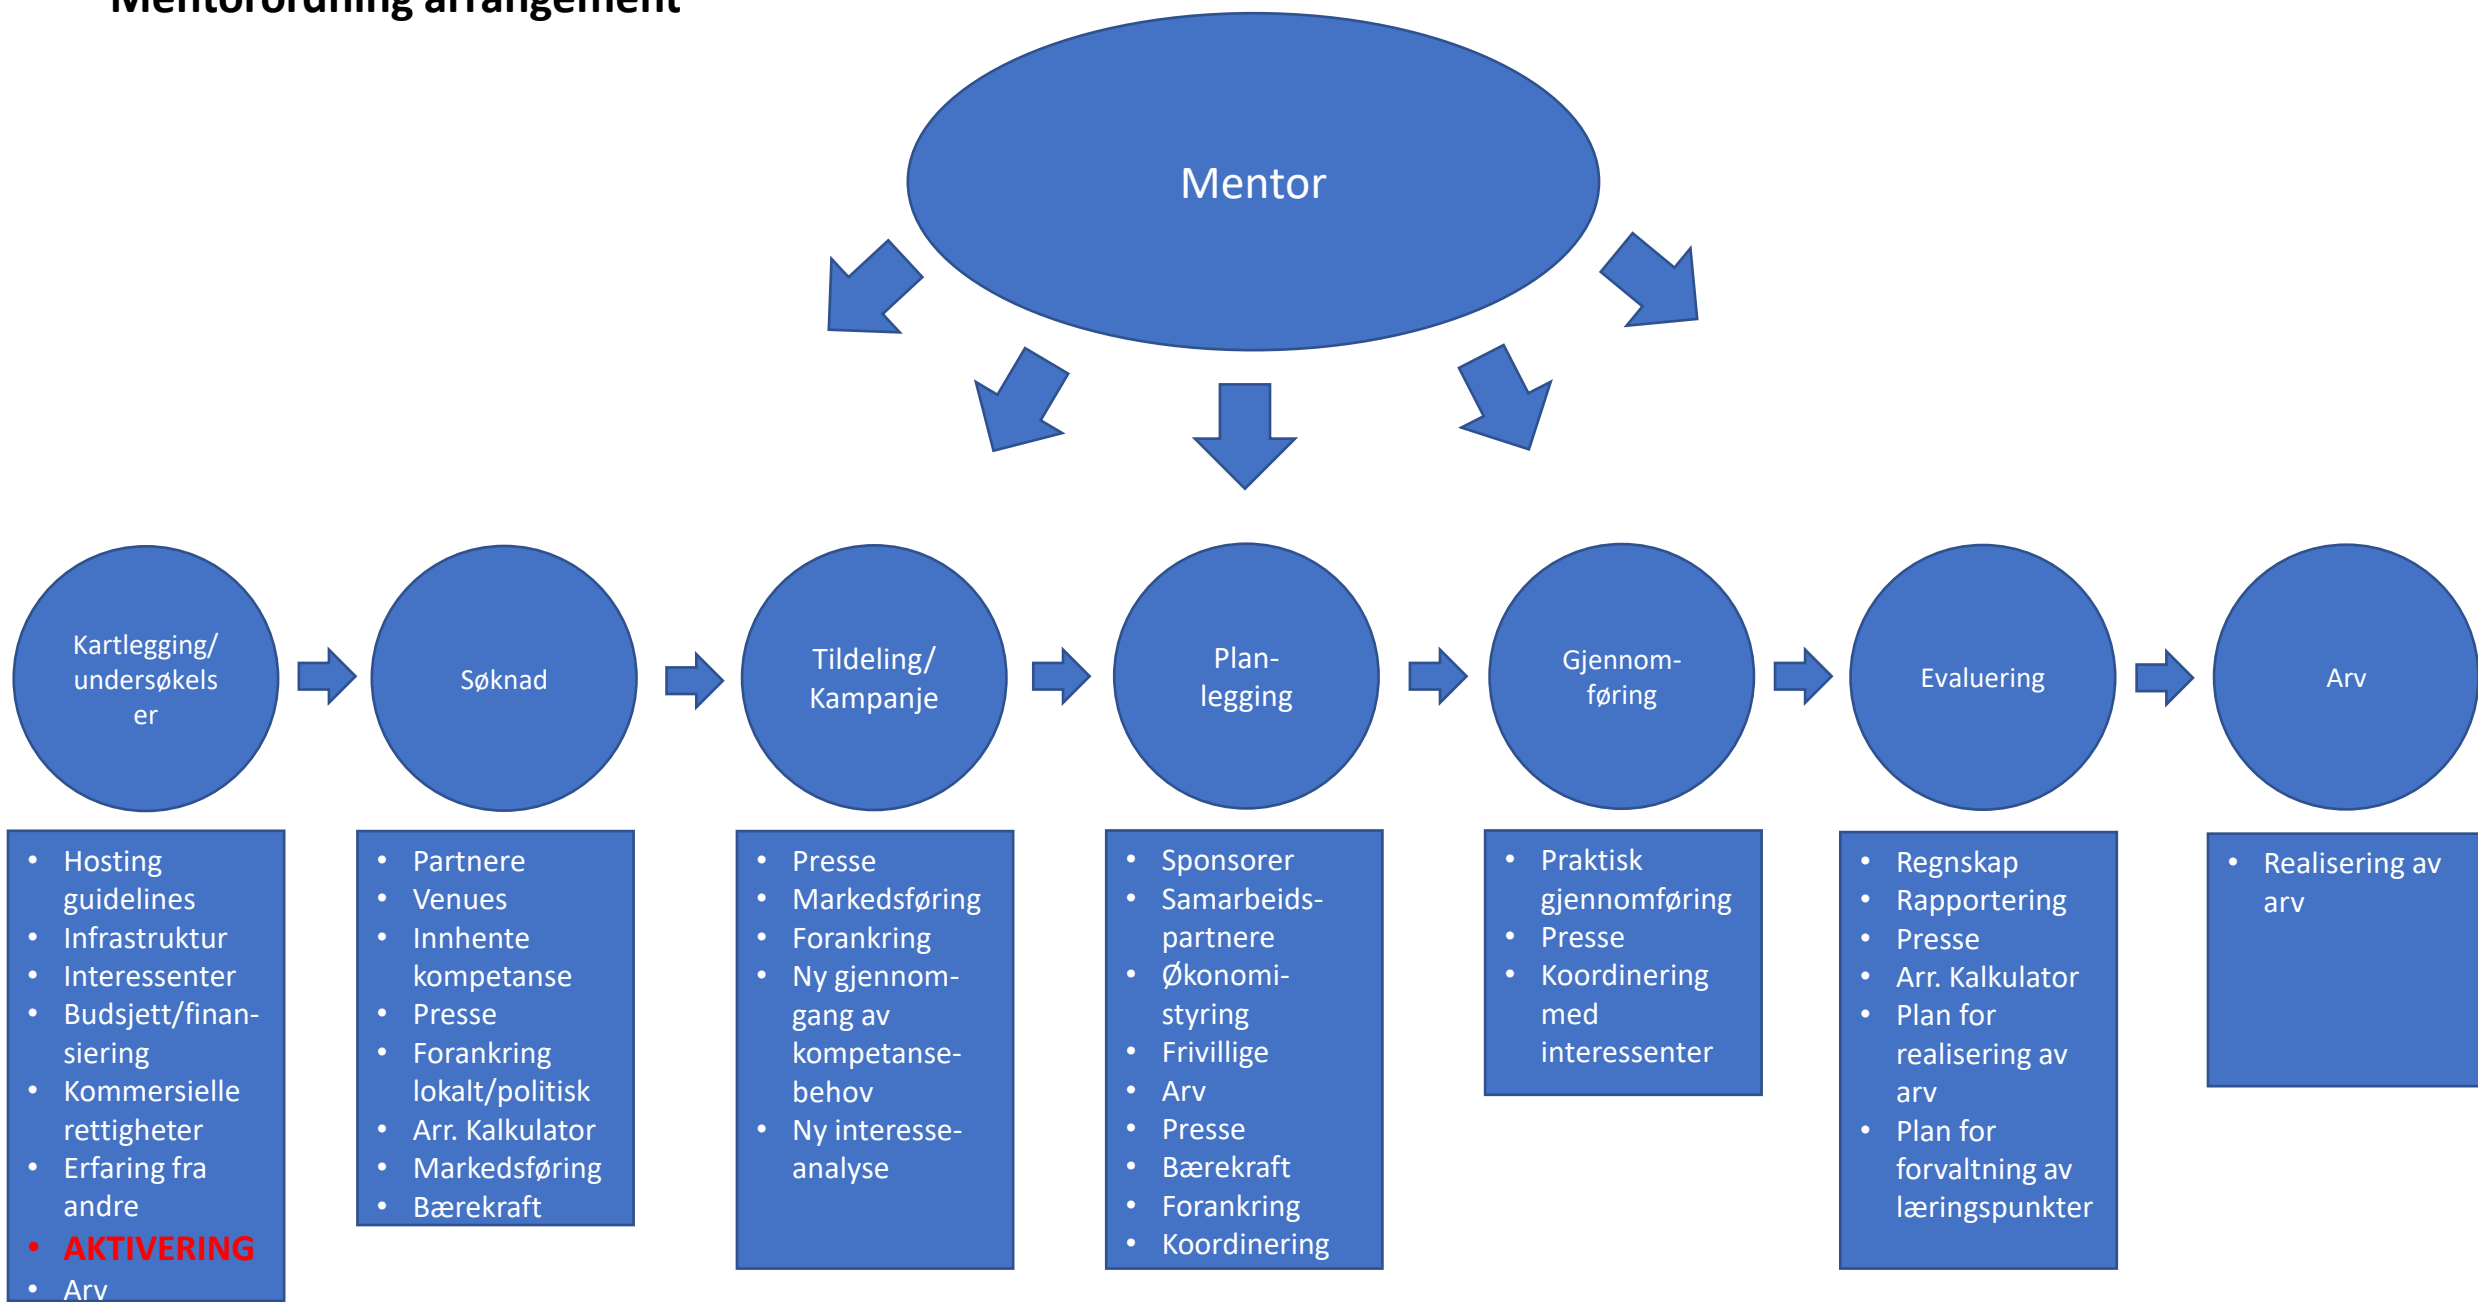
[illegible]

Mentor

Kartlegging/ undersøkelser

Søknad

Tildeling/ Kampanje

Plan-legging

Gjennom-føring

Evaluering

Arv

- Hosting guidelines
- Infrastruktur
- Interessenter
- Budsjett/finansiering
- Kommersielle rettigheter
- Erfaring fra andre
- AKTIVERING
- Arv

- Partnere
- Venues
- Innhente kompetanse
- Presse
- Forankring lokalt/politisk
- Arr. Kalkulator
- Markedsføring
- Bærekraft

- Presse
- Markedsføring
- Forankring
- Ny gjennomgang av kompetanse-behov
- Ny interesse-analyse

- Sponsorer
- Samarbeids-partnere
- Økonomi-styring
- Frivillige
- Arv
- Presse
- Bærekraft
- Forankring
- Koordinering

- Praktisk gjennomføring
- Presse
- Koordinering med interessenter

- Regnskap
- Rapportering
- Presse
- Arr. Kalkulator
- Plan for realisering av arv
- Plan for forvaltning av læringspunkter

- Realisering av arv